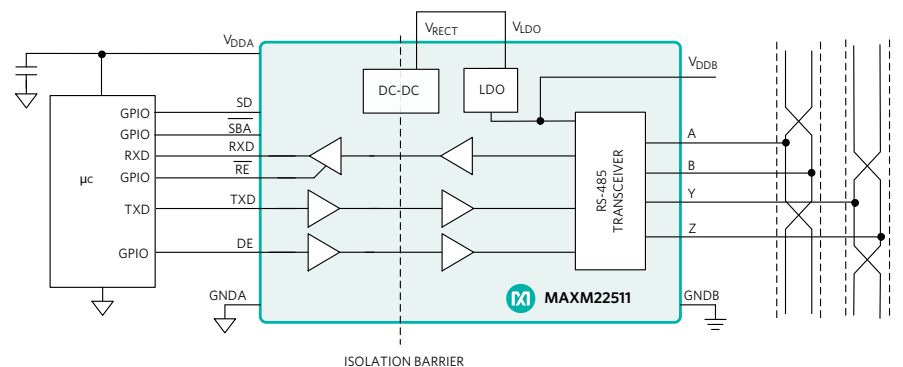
$V_{RECT}$
$V_{LDO}$
$V_{DDA}$
DC-DC
LDO
$V_{DDB}$
GPIO
SD
GPIO
$\overline{SBA}$
RXD
$\overline{RXD}$
GPIO
$\overline{RE}$
μc
TXD
TXD
GPIO
DE
RS-485 TRANSCEIVER
A
B
Y
Z
GNDA
MAXM22511
GNDB
ISOLATION BARRIER